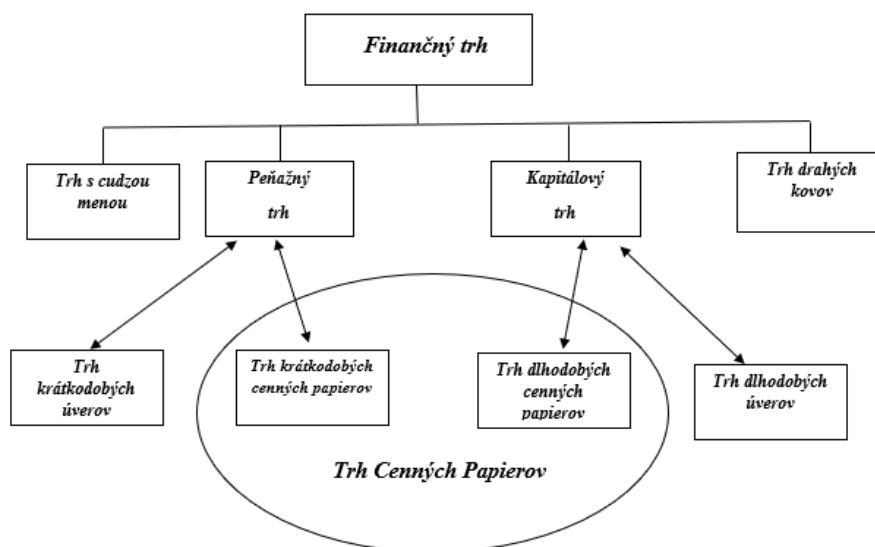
Finančný trh

Trh s cudzou menou

Peňažný trh

Kapitálový trh

Trh drahých kovov

Trh krátkodobých úverov

Trh krátkodobých cenných papierov

Trh dlhodobých cenných papierov

Trh dlhodobých úverov

Trh Cenných Papierov